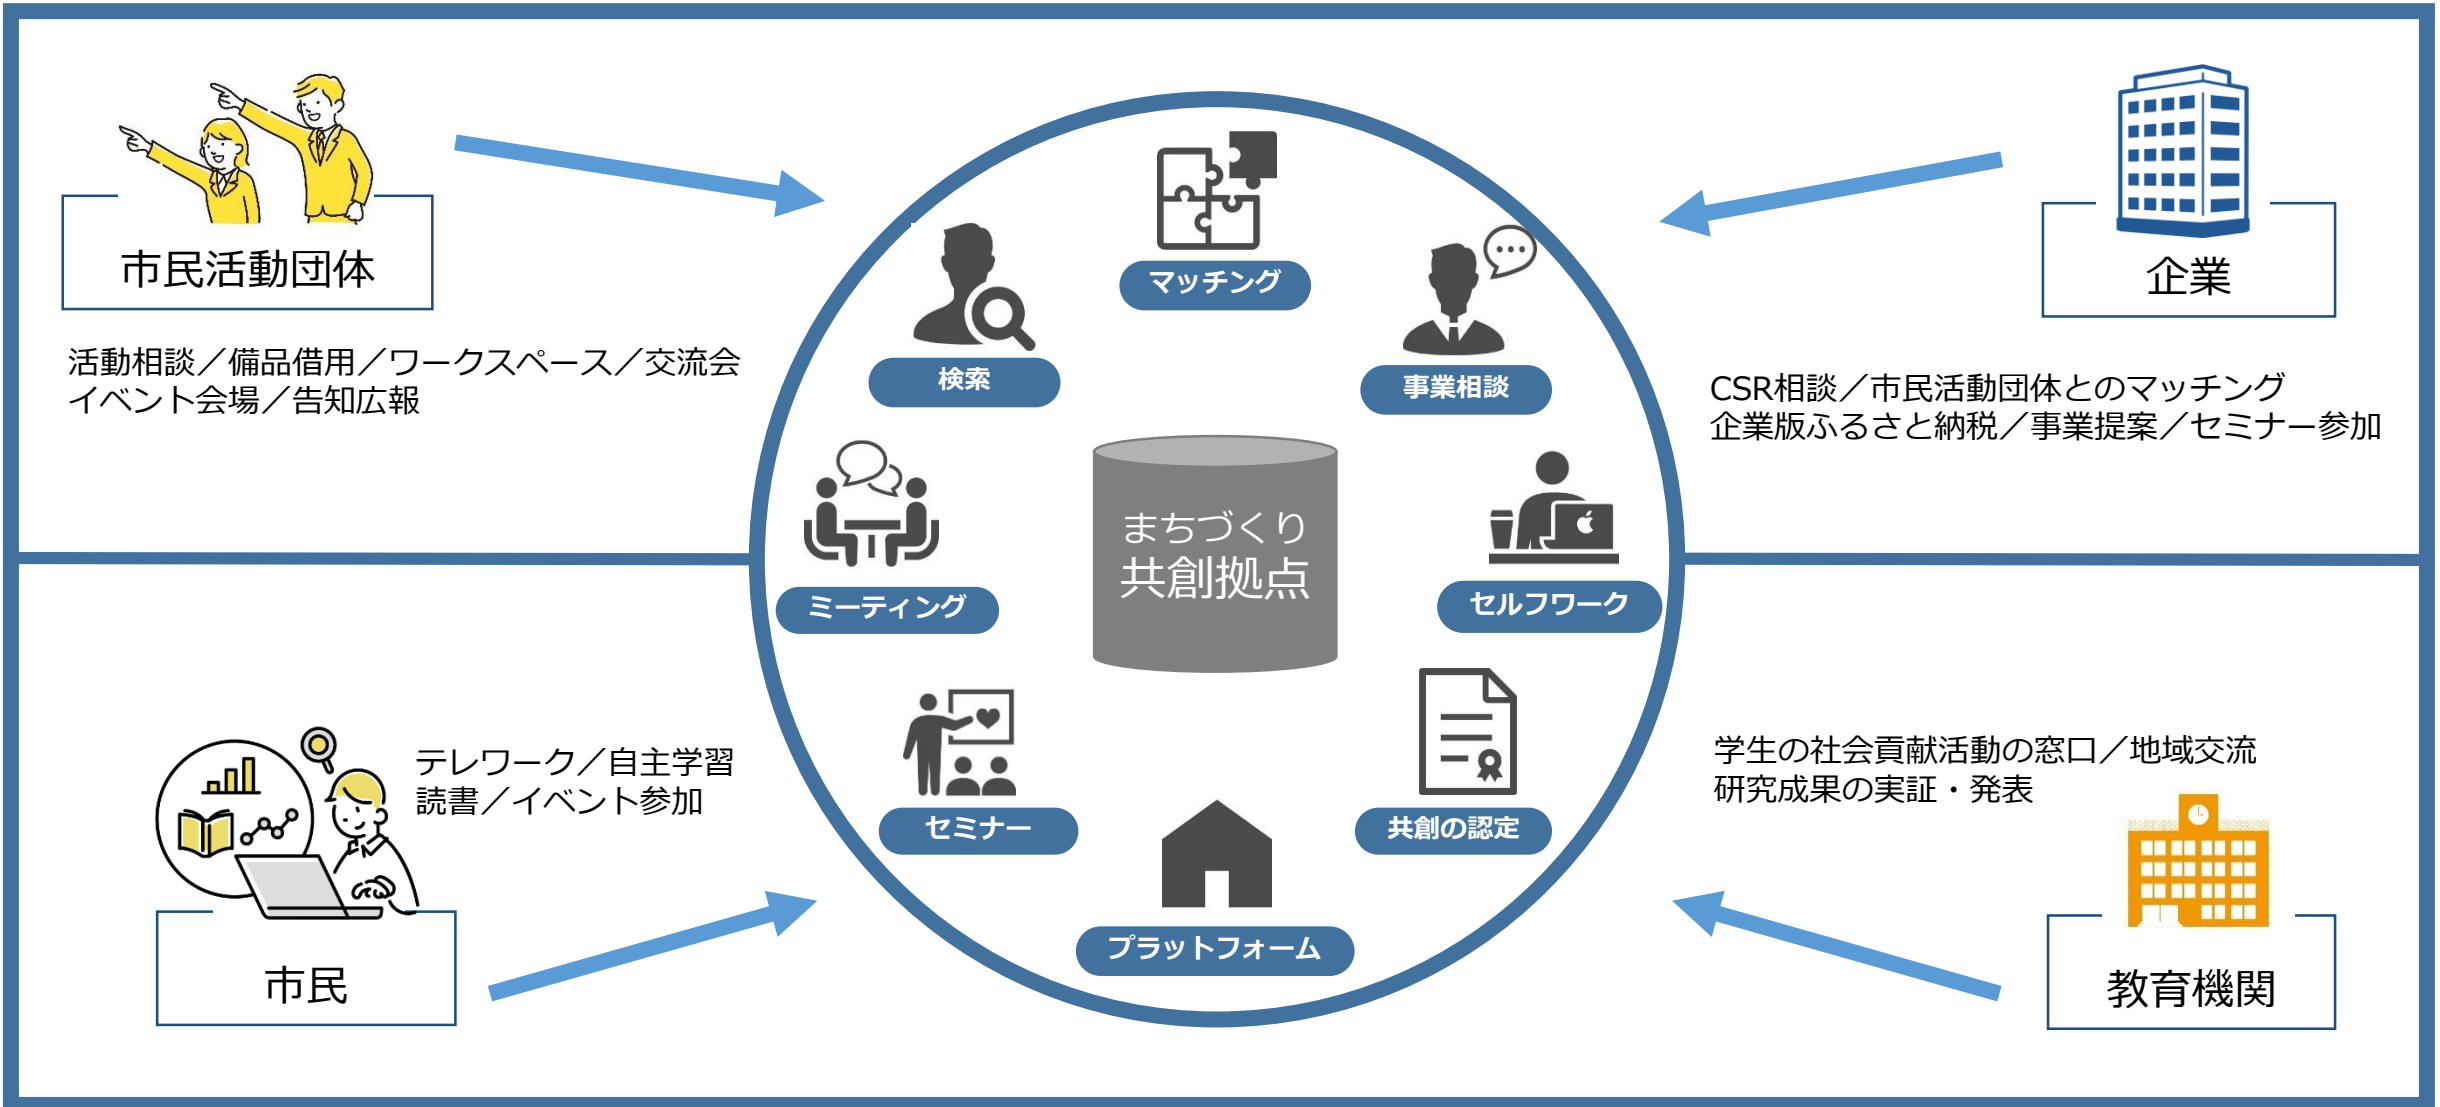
市民活動団体

活動相談／備品借用／ワークスペース／交流会
イベント会場／告知広報

企業

CSR相談／市民活動団体とのマッチング
企業版ふるさと納税／事業提案／セミナー参加

マッチング

検索

事業相談

ミーティング

まちづくり
共創拠点

セルフワーク

セミナー

共創の認定

プラットフォーム

テレワーク／自主学習
読書／イベント参加

市民

学生の社会貢献活動の窓口／地域交流
研究成果の実証・発表

教育機関